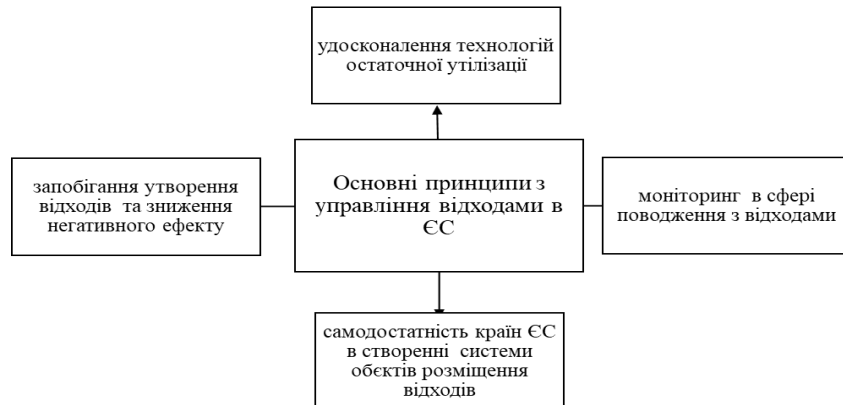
удосконалення технологій остаточної утілізації

запобігання утворення відходів та зниження негативного ефекту

Основні принципи з управління відходами в ЄС

моніторинг в сфері поводження з відходами

самодостатність країн ЄС в створенні системи обєктів розміщення відходів